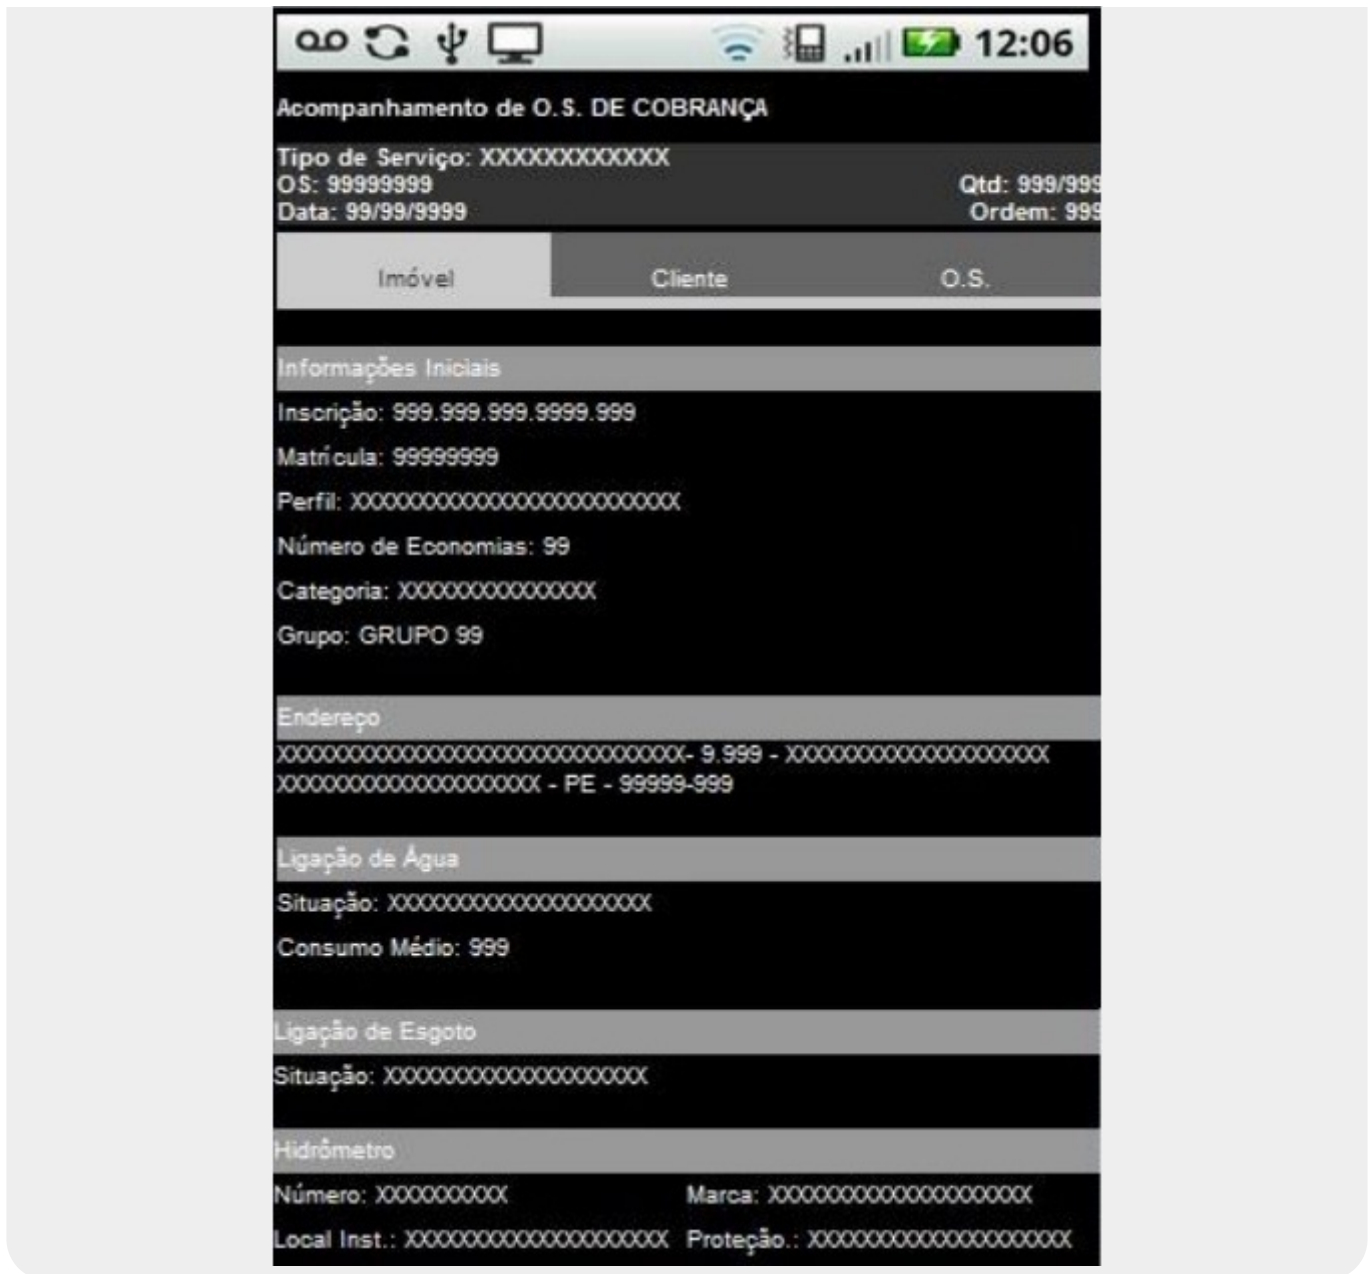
12:06

Acompanhamento de O.S. DE COBRANÇA

Tipo de Serviço: XXXXXXXXXXXX
OS: 99999999
Data: 99/99/9999
Qtd: 999/99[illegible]
Ordem: 99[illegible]

Imóvel | Cliente | O.S.

Informações Iniciais
Inscrição: 999.999.999.9999.999
Matrícula: 99999999
Perfil: XXXXXXXXXXXXXXXXXXXXXXXXX
Número de Economias: 99
Categoria: XXXXXXXXXXXXXXX
Grupo: GRUPO 99

Endereço
XXXXXXXXXXXXXXXXXXXXXXXXXXXXXXX- 9.999 - XXXXXXXXXXXXXXXXXXXXX XXXXXXXXXXXXXXXXXXXX - PE - 99999-999

Ligação de Água
Situação: XXXXXXXXXXXXXXXXXXXX
Consumo Médio: 999

Ligação de Esgoto
Situação: XXXXXXXXXXXXXXXXXXXX

Hidrômetro
Número: XXXXXXXXXX
Marca: XXXXXXXXXXXXXXXXXXXX
Local Inst.: XXXXXXXXXXXXXXXXXXXX
Proteção.: XXXXXXXXXXXXXXXXXXXX